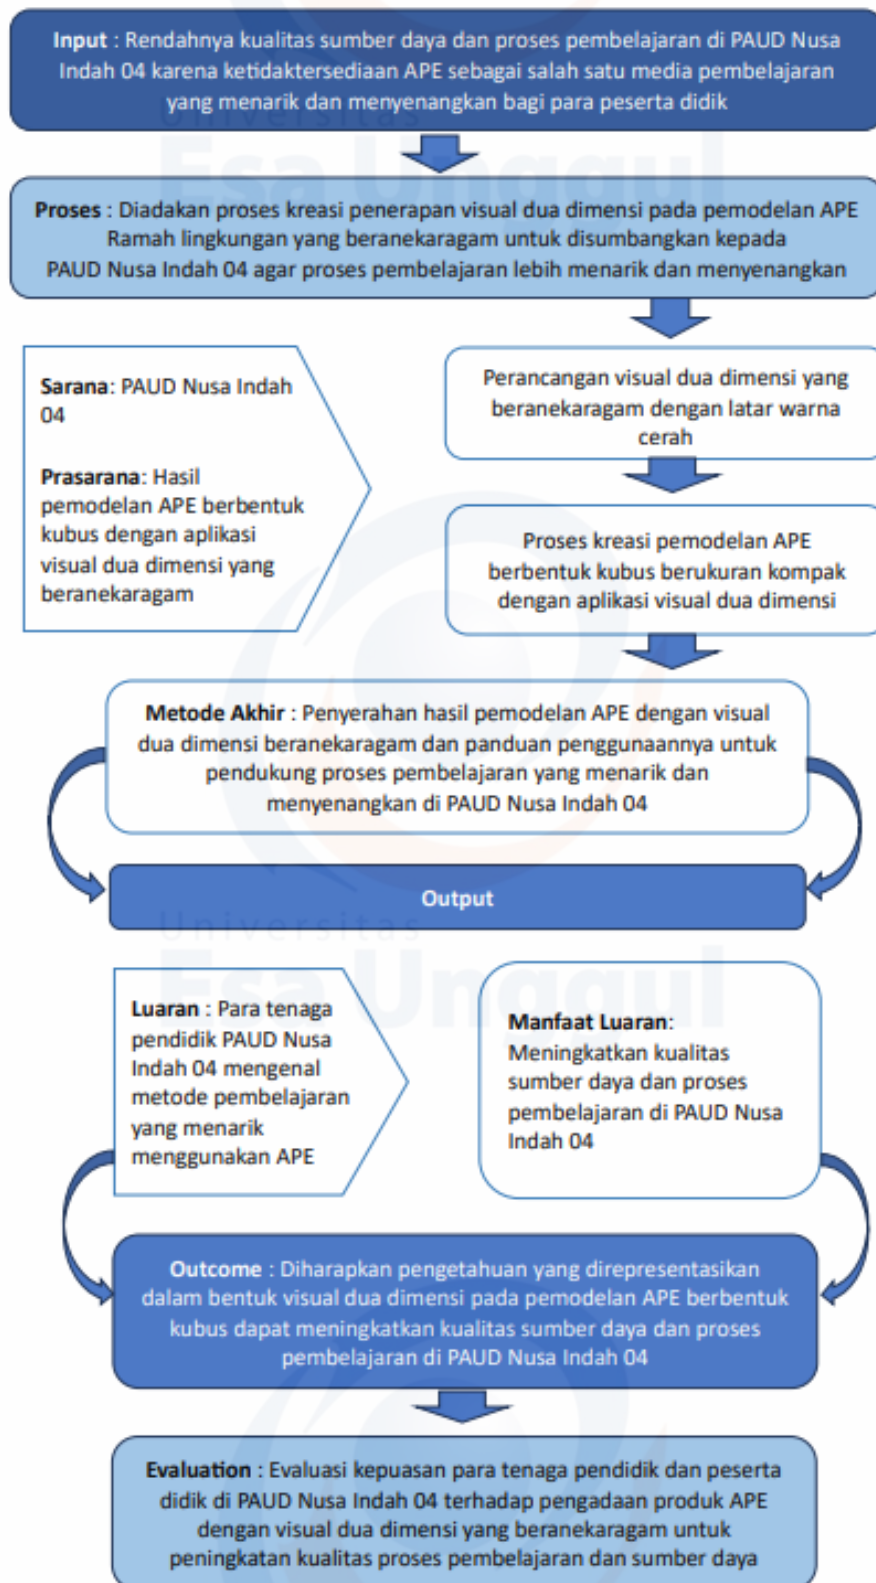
**Input** : Rendahnya kualitas sumber daya dan proses pembelajaran di PAUD Nusa Indah 04 karena ketidaktersediaan APE sebagai salah satu media pembelajaran yang menarik dan menyenangkan bagi para peserta didik

Universitas Esa Unggul

**Proses** : Diadakan proses kreasi penerapan visual dua dimensi pada pemodelan APE Ramah lingkungan yang beranekaragam untuk disumbangkan kepada PAUD Nusa Indah 04 agar proses pembelajaran lebih menarik dan menyenangkan

**Sarana**: PAUD Nusa Indah 04

**Prasarana**: Hasil pemodelan APE berbentuk kubus dengan aplikasi visual dua dimensi yang beranekaragam

Perancangan visual dua dimensi yang beranekaragam dengan latar warna cerah

Proses kreasi pemodelan APE berbentuk kubus berukuran kompak dengan aplikasi visual dua dimensi

**Metode Akhir** : Penyerahan hasil pemodelan APE dengan visual dua dimensi beranekaragam dan panduan penggunaannya untuk pendukung proses pembelajaran yang menarik dan menyenangkan di PAUD Nusa Indah 04

**Output**

Universitas Esa Unggul

**Luaran** : Para tenaga pendidik PAUD Nusa Indah 04 mengenal metode pembelajaran yang menarik menggunakan APE

**Manfaat Luaran**: Meningkatkan kualitas sumber daya dan proses pembelajaran di PAUD Nusa Indah 04

**Outcome** : Diharapkan pengetahuan yang direpresentasikan dalam bentuk visual dua dimensi pada pemodelan APE berbentuk kubus dapat meningkatkan kualitas sumber daya dan proses pembelajaran di PAUD Nusa Indah 04

**Evaluation** : Evaluasi kepuasan para tenaga pendidik dan peserta didik di PAUD Nusa Indah 04 terhadap pengadaan produk APE dengan visual dua dimensi yang beranekaragam untuk peningkatan kualitas proses pembelajaran dan sumber daya